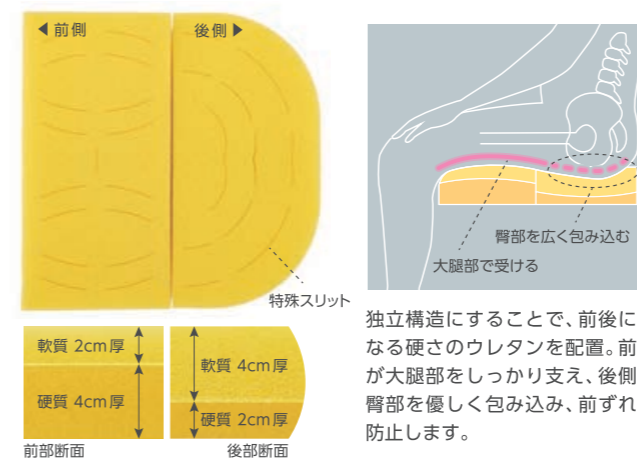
◀ 前側

後側 ▶

特殊スリット

軟質 2cm厚

硬質 4cm厚

前部断面

軟質 4cm厚

硬質 2cm厚

後部断面

臀部を広く包み込む

大腿部で受ける

独立構造にすることで、前後に
なる硬さのウレタンを配置。前
が大腿部をしっかり支え、後側
臀部を優しく包み込み、前ずれ
防止します。